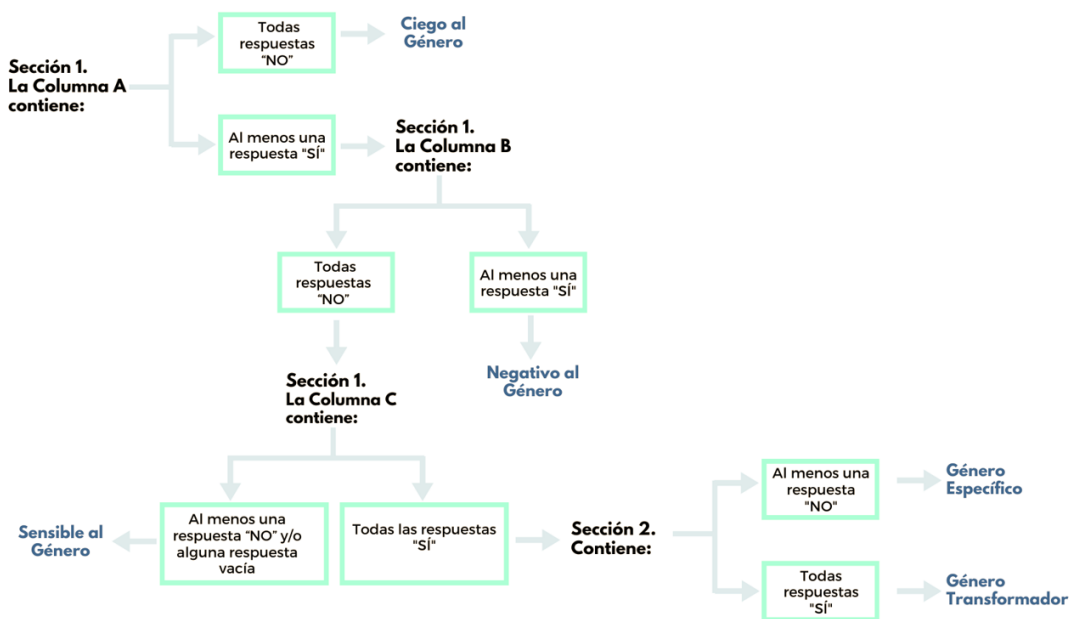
Sección 1. La Columna A contiene:

Todas respuestas "NO"

Ciego al Género

Al menos una respuesta "SÍ"

Sección 1. La Columna B contiene:

Todas respuestas "NO"

Al menos una respuesta "SÍ"

Negativo al Género

Sección 1. La Columna C contiene:

Sensible al Género

Al menos una respuesta "NO" y/o alguna respuesta vacía

Todas las respuestas "SÍ"

Sección 2. Contiene:

Al menos una respuesta "NO"

Género Específico

Todas respuestas "SÍ"

Género Transformador